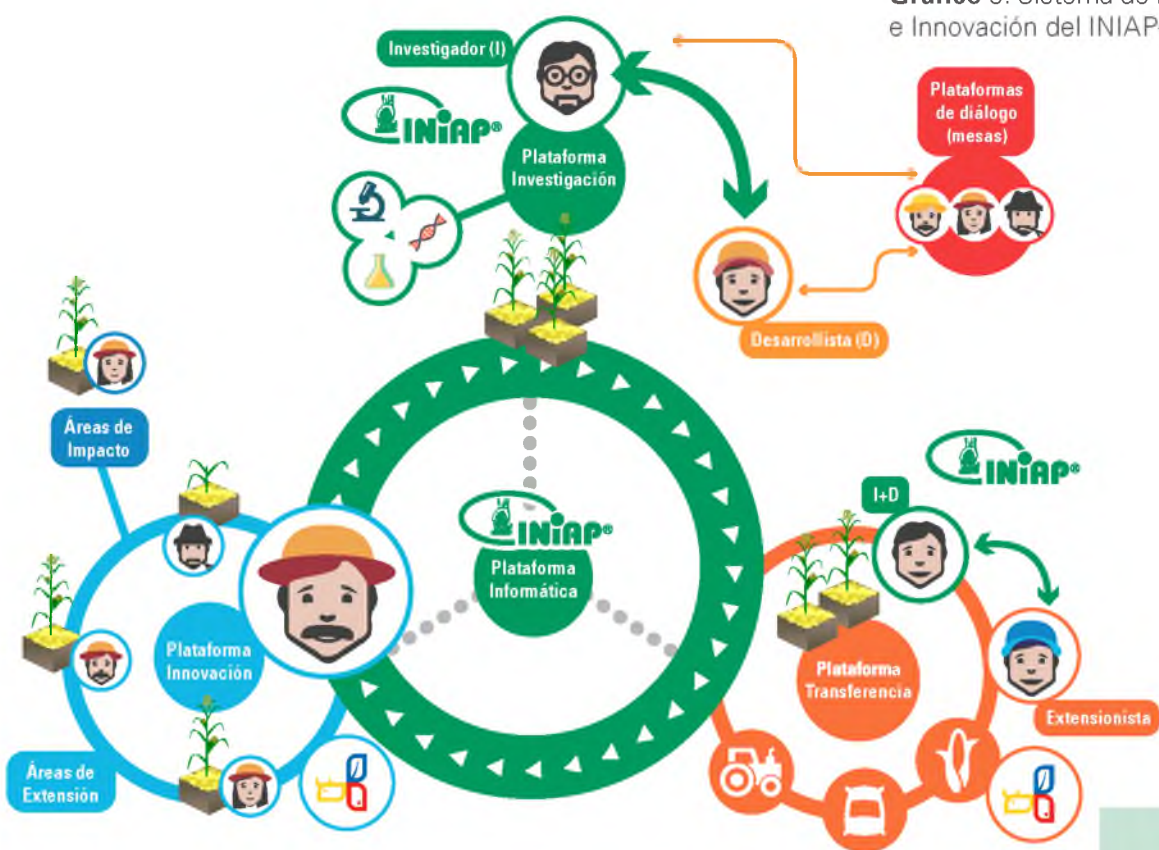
Gráfico 3. Sistema de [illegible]
e Innovación del INIAP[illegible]

Investigador (I)

INIAP®

Plataforma Investigación

Plataformas de diálogo (mesas)

Desarrollista (D)

Áreas de Impacto

INIAP®

I+D

INIAP®

Plataforma Informática

Plataforma Innovación

Plataforma Transferencia

Extensionista

Áreas de Extensión